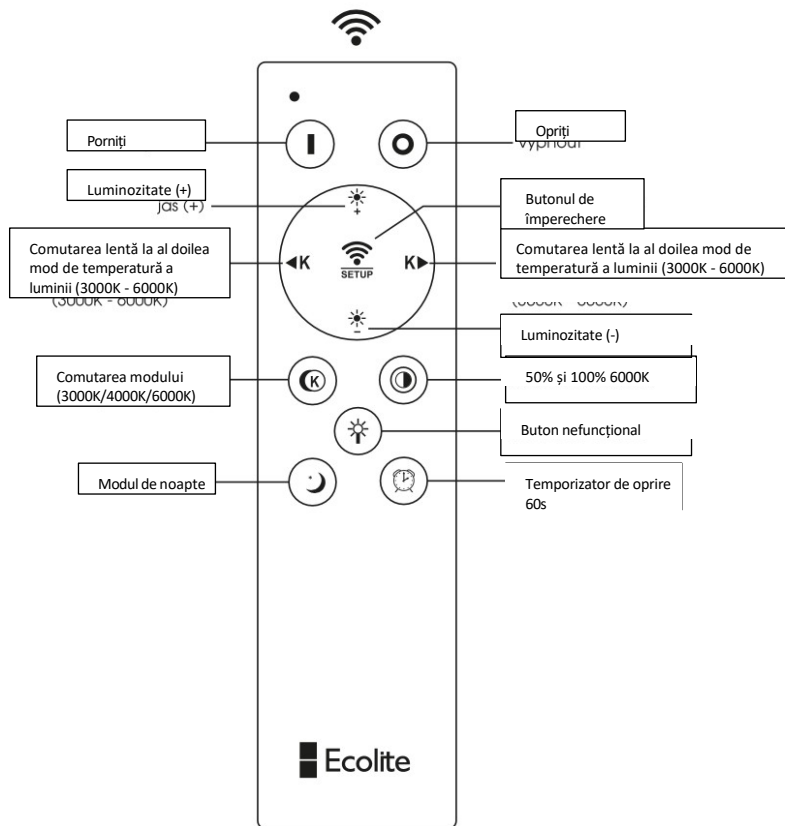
Porniți

Opriți
Vypnout

Luminozitate (+)
jas (+)

Butonul de împerechere

Comutarea lentă la al doilea mod de temperatură a luminii (3000K - 6000K)
(3000K - 6000K)

◄K

SETUP

K►

Comutarea lentă la al doilea mod de temperatură a luminii (3000K - 6000K)
(3000K - 6000K)

Luminozitate (-)

Comutarea modului (3000K/4000K/6000K)

50% și 100% 6000K

Buton nefuncțional

Modul de noapte

Temporizator de oprire 60s

Ecolite